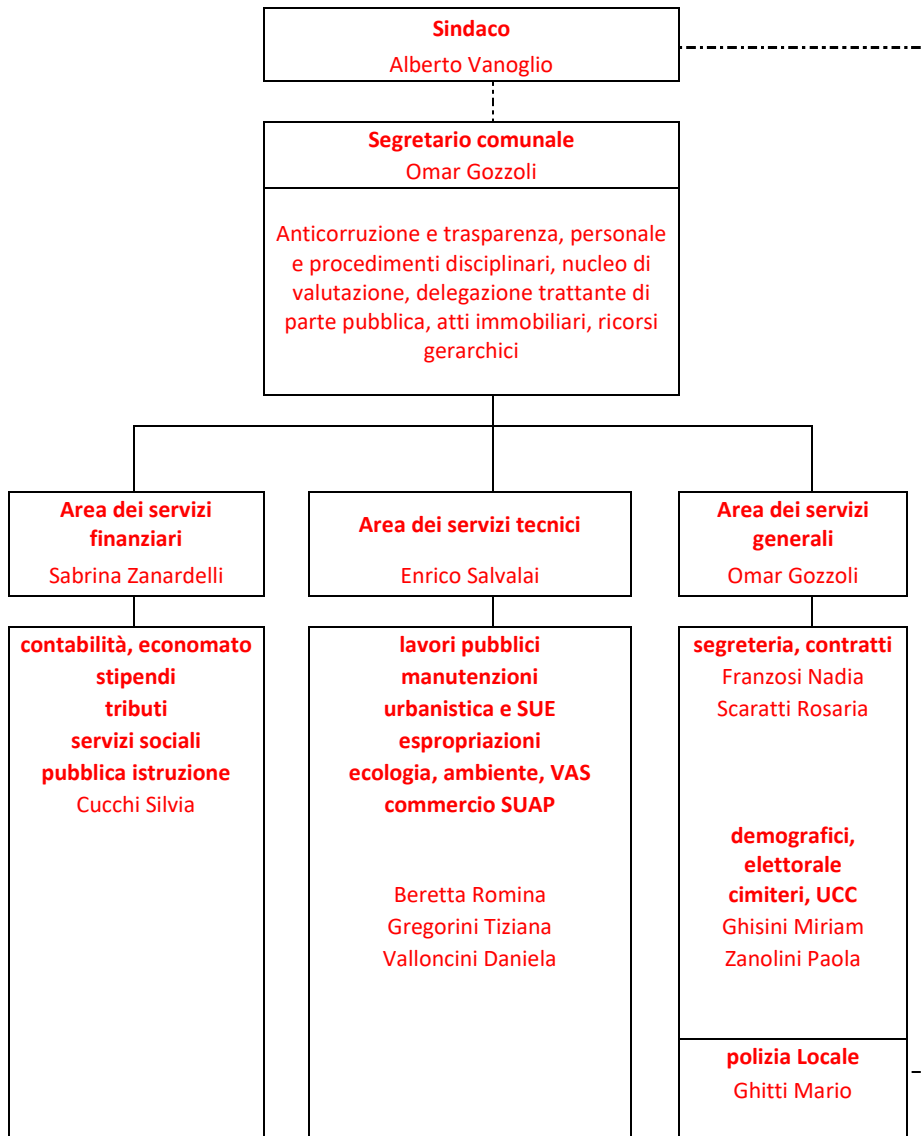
Sindaco
Alberto Vanoglio

Segretario comunale
Omar Gozzoli

Anticorruzione e trasparenza, personale e procedimenti disciplinari, nucleo di valutazione, delegazione trattante di parte pubblica, atti immobiliari, ricorsi gerarchici

Area dei servizi finanziari
Sabrina Zanardelli

contabilità, economato
stipendi
tributi
servizi sociali
pubblica istruzione
Cucchi Silvia

Area dei servizi tecnici
Enrico Salvalai

lavori pubblici
manutenzioni
urbanistica e SUE
espropriazioni
ecologia, ambiente, VAS
commercio SUAP

Beretta Romina
Gregorini Tiziana
Valloncini Daniela

Area dei servizi generali
Omar Gozzoli

segreteria, contratti
Franzosi Nadia
Scaratti Rosaria

demografici, elettorale
cimiteri, UCC
Ghisini Miriam
Zanolini Paola

polizia Locale
Ghitti Mario